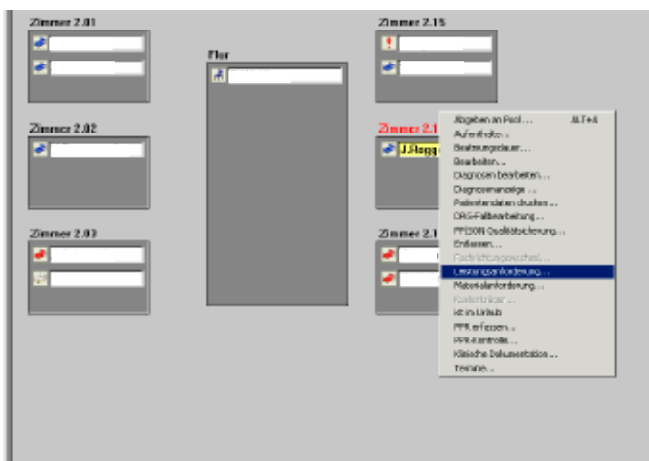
Zimmer 2.01

Flur

Zimmer 2.15

Zimmer 2.02

Zimmer 2.1

J.Hagg

Zimmer 2.03

Zimmer 2.1

Abgeben an Pool ... ALT+A
Aufenthalte ...
Beatmungsdauer...
Bearbeiten...
Diagnosen bearbeiten...
Diagnosenanzeige ...
Patientendaten drucken ...
DRG-Fallbearbeitung...
PPSDON Qualitätssicherung...
Entlassen...
Fachrichtungswechsel...
Leistungsanforderung...
Materialanforderung...
Kostenträger...
Ist im Urlaub
PPR erfassen...
PPR-Kontrolle...
Klinische Dokumentation...
Termine...